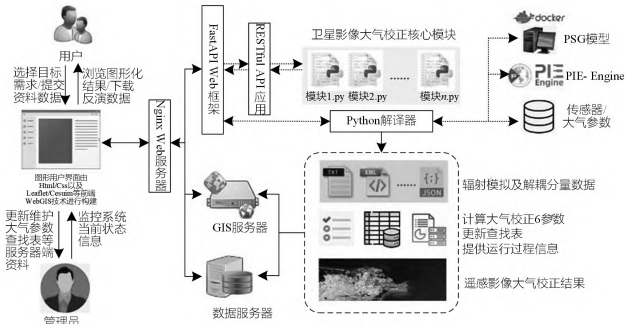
用户

选择目标需求/提交资料数据

浏览图形化结果/下载反演数据

图形用户界面由Html/Css以及Leaflet/Cesium等前端WebGIS技术进行构建

更新维护大气参数查找表等服务器端资料

监控系统当前状态信息

管理员

Nginx Web服务器

FastAPI Web框架

RESTful API应用

卫星影像大气校正核心模块

模块1.py

模块2.py

......

模块n.py

docker

PSG模型

PIE Engine

PIE- Engine

传感器/大气参数

Python解译器

GIS服务器

数据服务器

TXT

XML

......

JSON

辐射模拟及解耦分量数据

计算大气校正6参数

更新查找表

提供运行过程信息

遥感影像大气校正结果